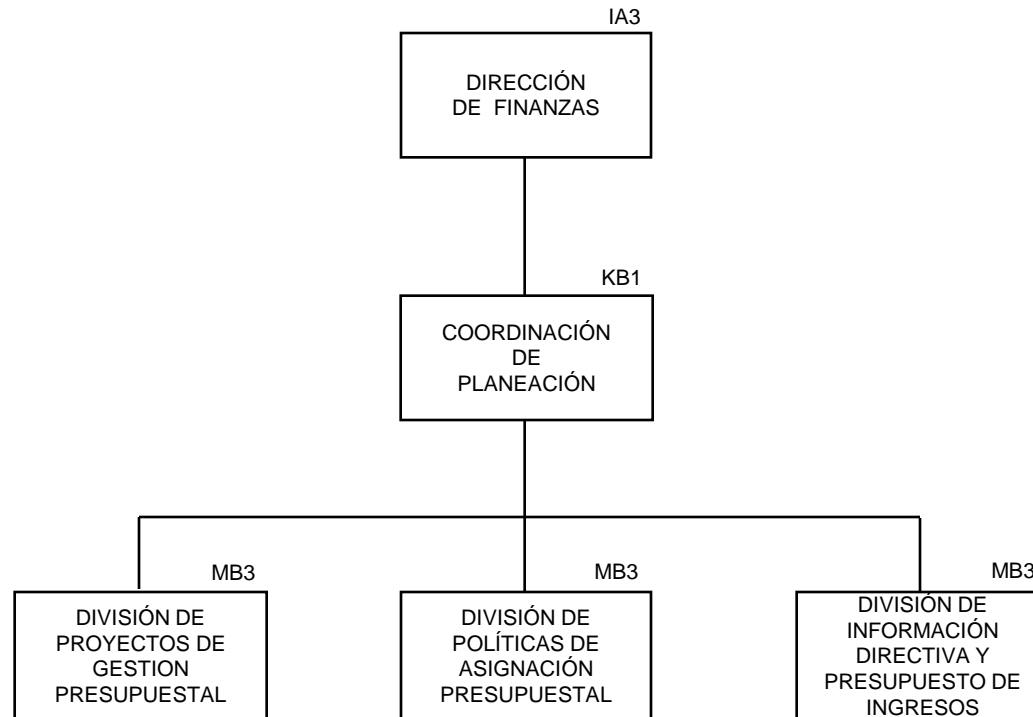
IA3

DIRECCIÓN DE FINANZAS

KB1

COORDINACIÓN DE PLANEACIÓN

MB3

DIVISIÓN DE PROYECTOS DE GESTION PRESUPUESTAL

MB3

DIVISIÓN DE POLÍTICAS DE ASIGNACIÓN PRESUPUESTAL

MB3

DIVISIÓN DE INFORMACIÓN DIRECTIVA Y PRESUPUESTO DE INGRESOS